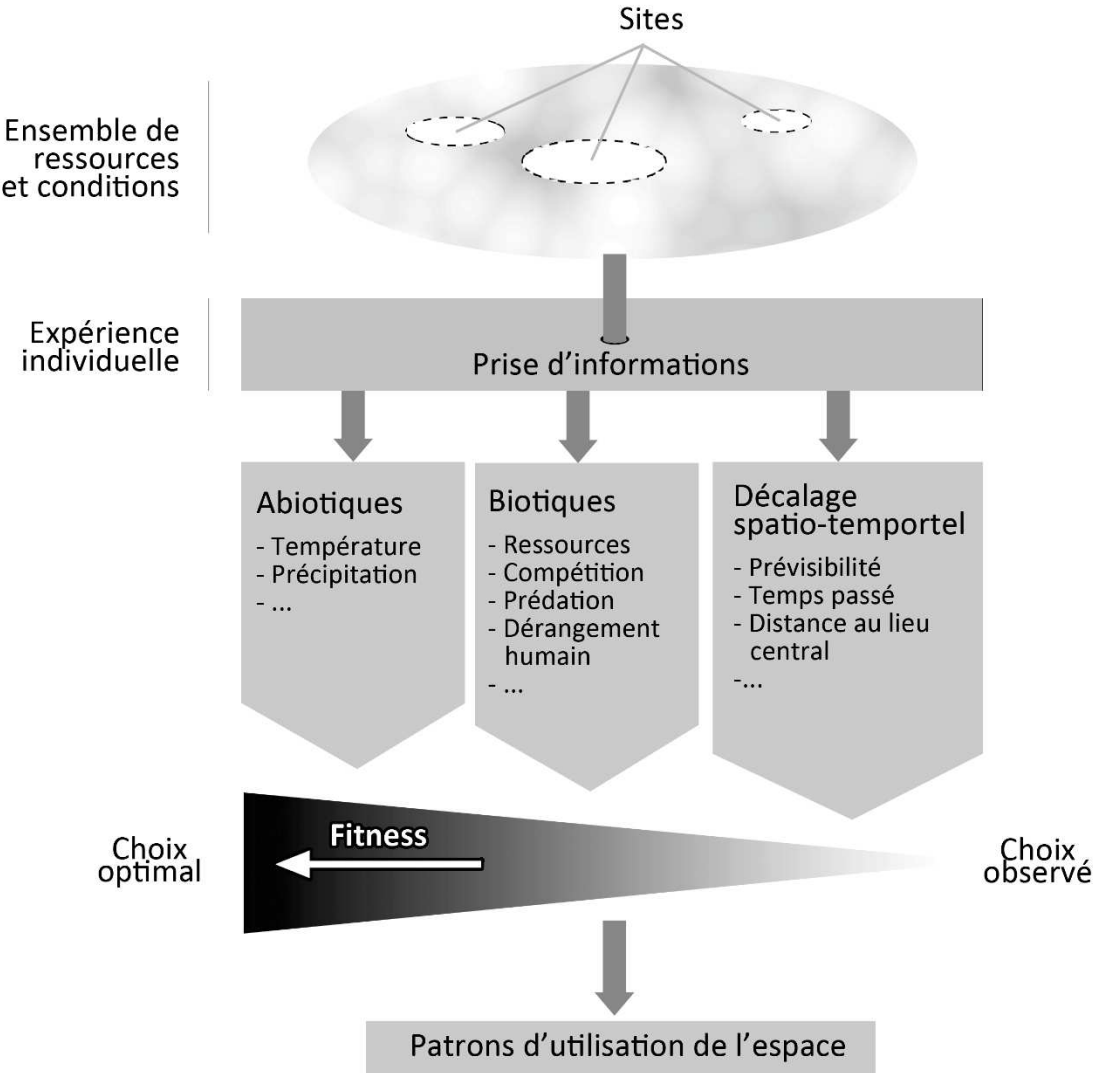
Sites

Ensemble de ressources et conditions

Expérience individuelle

Prise d'informations

Abiotiques
- Température
- Précipitation
- ...

Biotiques
- Ressources
- Compétition
- Prédation
- Dérangement humain
- ...

Décalage spatio-temportel
- Prévisibilité
- Temps passé
- Distance au lieu central
-...

Choix optimal

Fitness

Choix observé

Patrons d'utilisation de l'espace